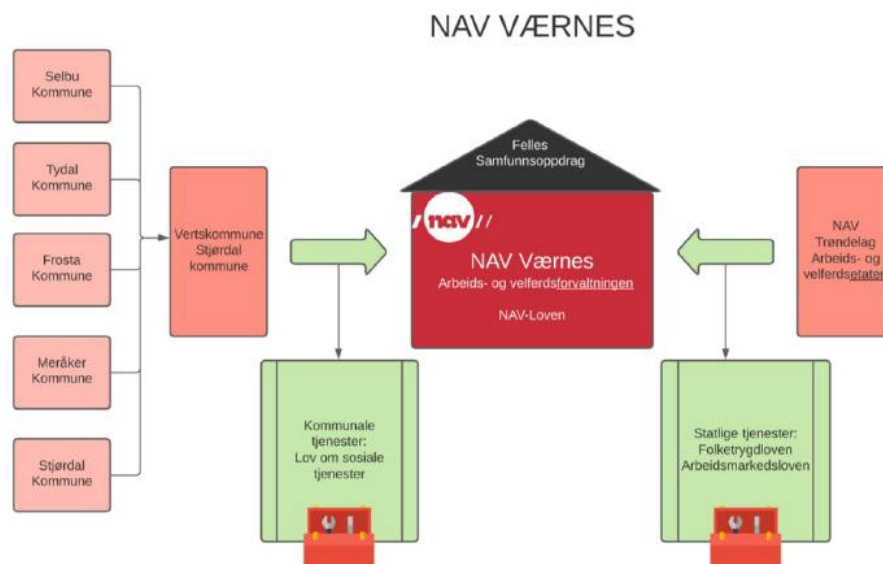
NAV VÆRNES

Selbu Kommune

Tydal Kommune

Frosta Kommune

Meråker Kommune

Stjørdal Kommune

Vertskommune Stjørdal kommune

Felles Samfunnsoppdrag

nav

NAV Værnes

Arbeids- og velferdsforvaltningen

NAV-Loven

NAV Trøndelag Arbeids- og velferdsetaten

Kommunale tjenester: Lov om sosiale tjenester

Statlige tjenester: Folketrygdloven Arbeidsmarkedsloven